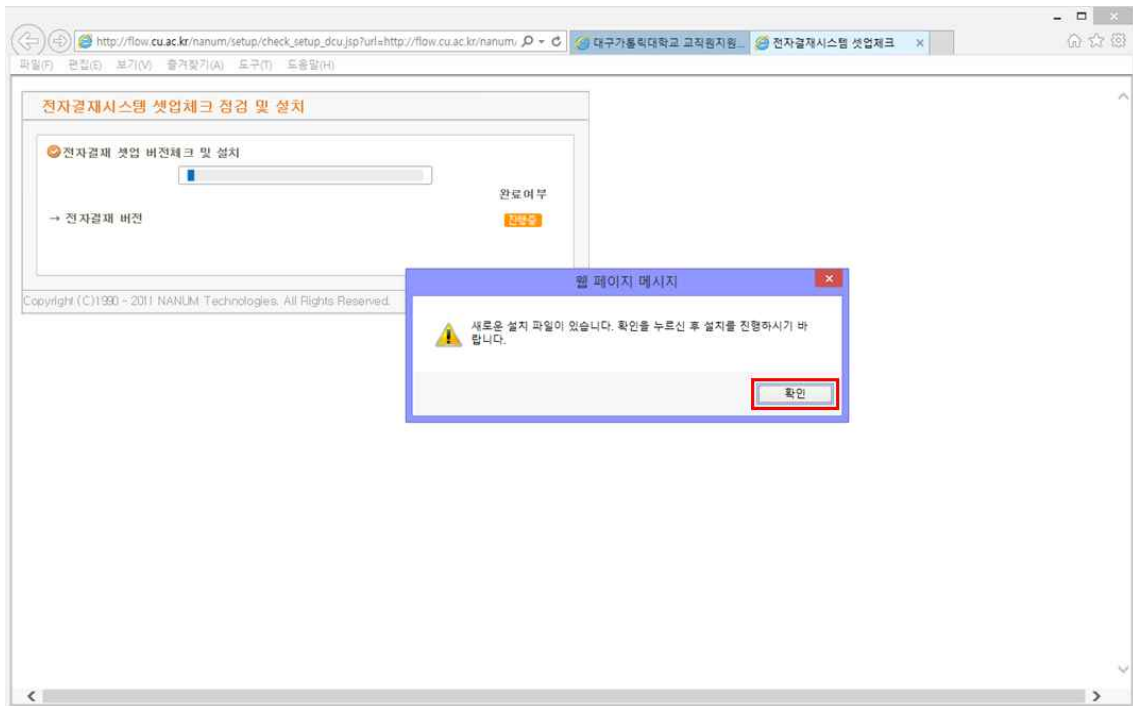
http://flow.cu.ac.kr/nanum/setup/check_setup_dcu.jsp?url=http://flow.cu.ac.kr/nanum/

대구가톨릭대학교 교직원지원...

전자결재시스템 셋업체크

×

파일(F) 편집(E) 보기(V) 즐겨찾기(A) 도구(T) 도움말(H)

전자결재시스템 셋업체크 점검 및 설치

전자결재 셋업 버전체크 및 설치

완료여부

→ 전자결재 버전

진행중

Copyright (C)1990 ~ 2011 NANUM Technologies. All Rights Reserved.

웹 페이지 메시지

새로운 설치 파일이 있습니다. 확인을 누르신 후 설치를 진행하시기 바랍니다.

확인